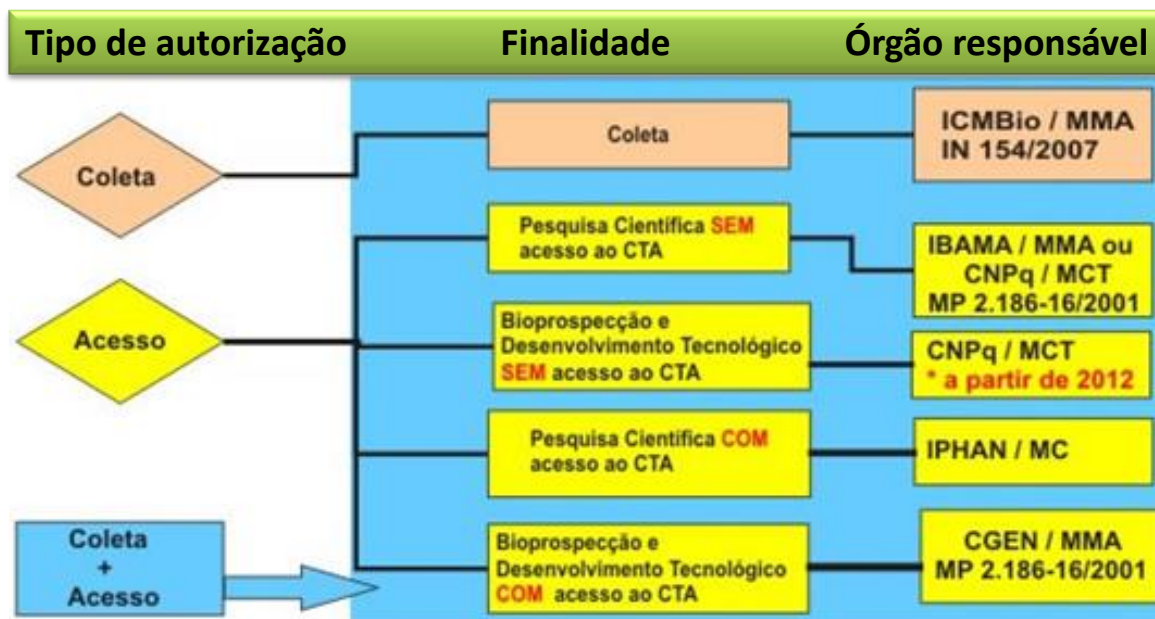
Tipo de autorização Finalidade Órgão responsável

Coleta

Coleta

ICMBio / MMA IN 154/2007

Pesquisa Científica SEM acesso ao CTA

IBAMA / MMA ou CNPq / MCT MP 2.186-16/2001

Acesso

Bioprospecção e Desenvolvimento Tecnológico SEM acesso ao CTA

CNPq / MCT * a partir de 2012

Pesquisa Científica COM acesso ao CTA

IPHAN / MC

Coleta + Acesso

Bioprospecção e Desenvolvimento Tecnológico COM acesso ao CTA

CGEN / MMA MP 2.186-16/2001